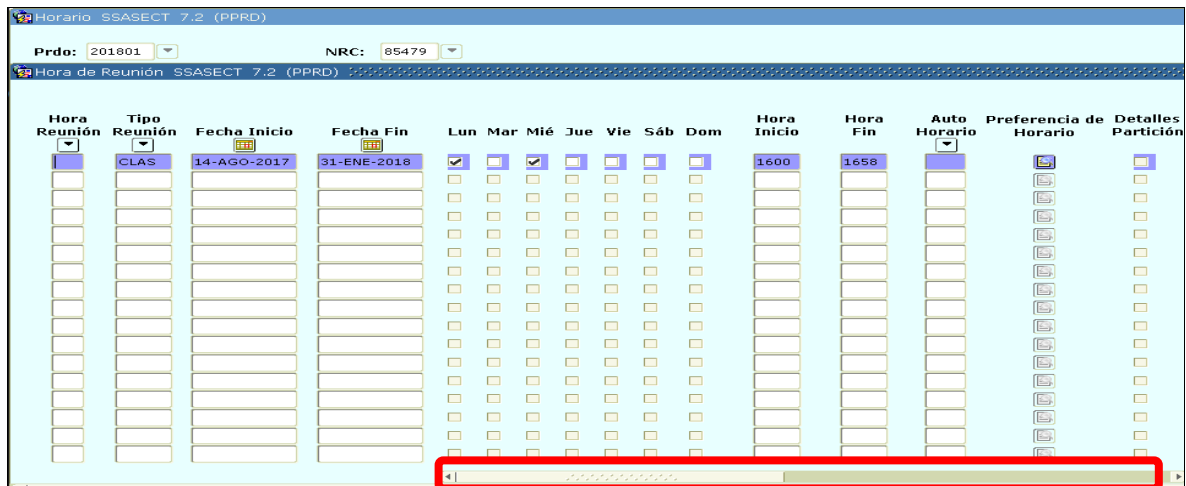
Horario SSASECT 7.2 (PPRD)

Prdo: 201801 NRC: 85479

Hora de Reunión SSASECT 7.2 (PPRD)

| Hora Reunión | Tipo Reunión | Fecha Inicio | Fecha Fin | Lun | Mar | Mié | Jue | Vie | Sáb | Dom | Hora Inicio | Hora Fin | Auto Horario | Preferencia de Horario | Detalles Partición |
|---|---|---|---|---|---|---|---|---|---|---|---|---|---|---|---|
| | CLAS | 14-AGO-2017 | 31-ENE-2018 | ✔ | | ✔ | | | | | 1600 | 1658 | | | |